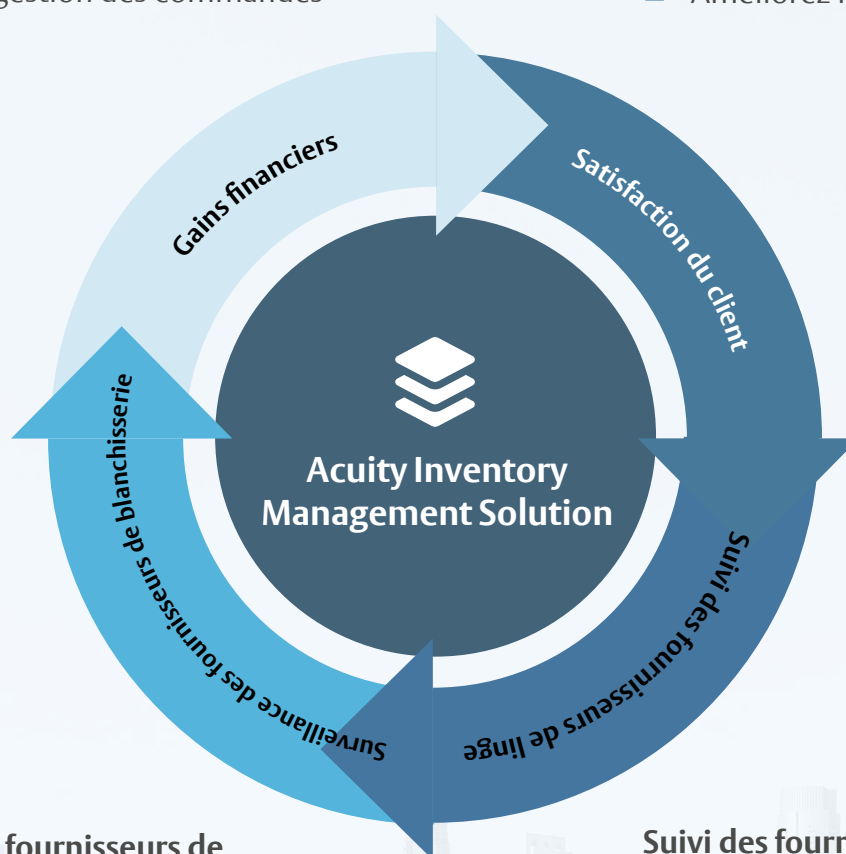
gestion des commandes

Améliorez l

Gains financiers

Satisfaction du client

Acuity Inventory Management Solution

Suivi des fournisseurs de linge

Surveillance des fournisseurs de blanchisserie

fournisseurs de

Suivi des fourn